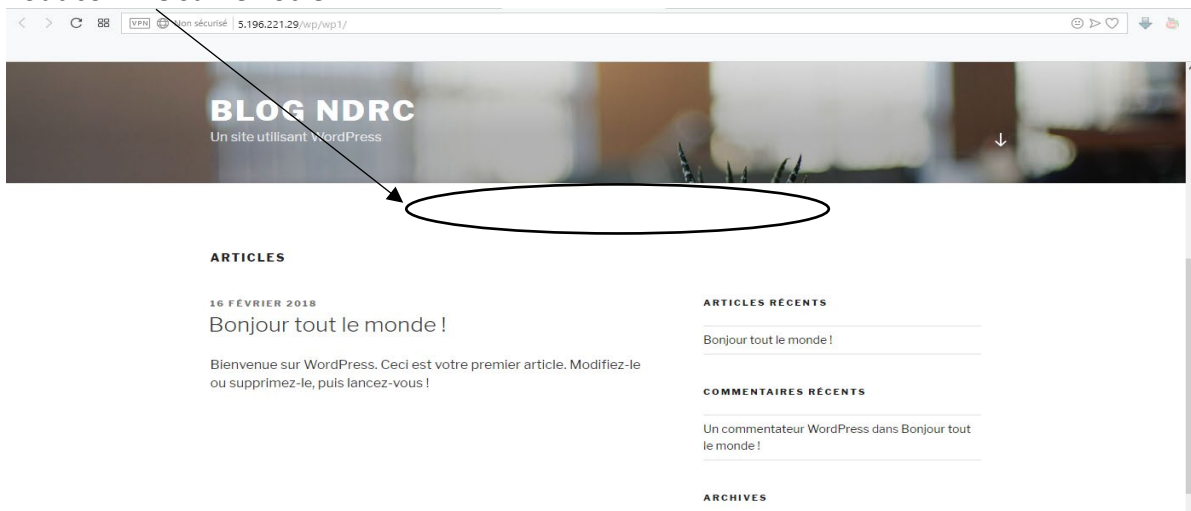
VPN Non sécurisé 5.196.221.29/wp/wp1/

BLOG NDRC
Un site utilisant WordPress

ARTICLES

16 FÉVRIER 2018
Bonjour tout le monde !

Bienvenue sur WordPress. Ceci est votre premier article. Modifiez-le ou supprimez-le, puis lancez-vous !

ARTICLES RÉCENTS

Bonjour tout le monde !

COMMENTAIRES RÉCENTS

Un commentateur WordPress dans Bonjour tout le monde !

ARCHIVES